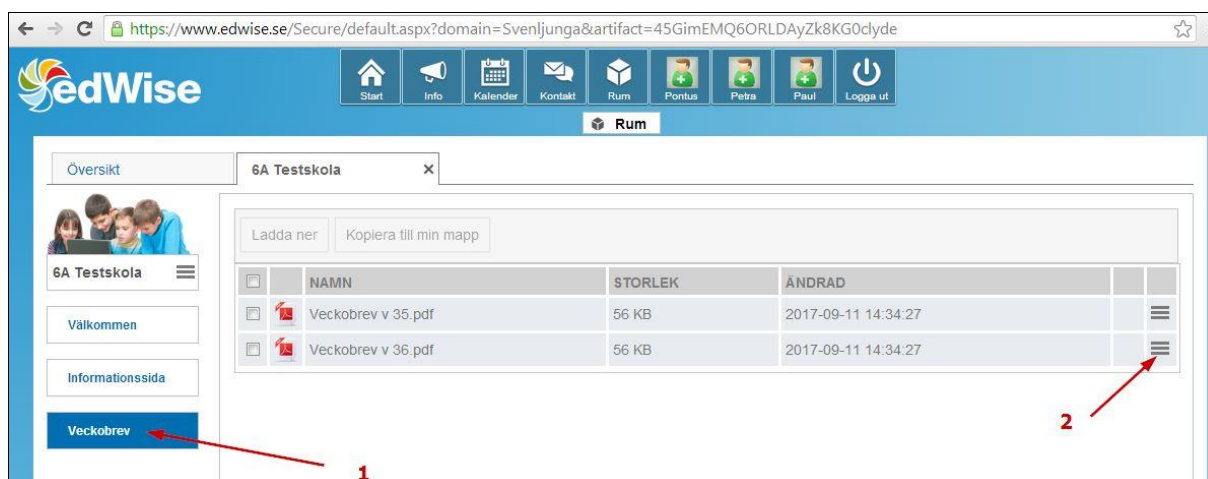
https://www.edwise.se/Secure/default.aspx?domain=Svenljunga&artifact=45GimEMQ6ORLDAyZk8KG0clyde

edWise

Start Info Kalender Kontakt Rum Pontus Petra Paul Logga ut

Rum

Översikt

6A Testskola ×

6A Testskola

Välkommen

Informationssida

Veckobrev

Ladda ner Kopiera till min mapp

| | | NAMN | STORLEK | ÄNDRAD | | |
|---|---|---|---|---|---|---|
| | | Veckobrev v 35.pdf | 56 KB | 2017-09-11 14:34:27 | | |
| | | Veckobrev v 36.pdf | 56 KB | 2017-09-11 14:34:27 | | |

2

1